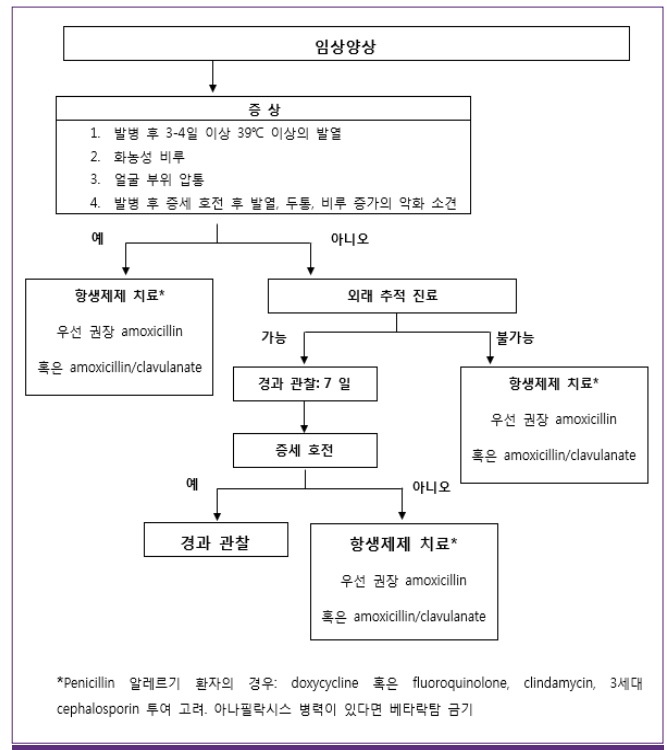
임상양상

증 상

1. 발병 후 3-4일 이상 39℃ 이상의 발열
2. 화농성 비루
3. 얼굴 부위 압통
4. 발병 후 증세 호전 후 발열, 두통, 비루 증가의 악화 소견

예

아니오

항생제제 치료*
우선 권장 amoxicillin
혹은 amoxicillin/clavulanate

외래 추적 진료

가능

불가능

경과 관찰: 7 일

항생제제 치료*
우선 권장 amoxicillin
혹은 amoxicillin/clavulanate

증세 호전

예

아니오

경과 관찰

항생제제 치료*
우선 권장 amoxicillin
혹은 amoxicillin/clavulanate

*Penicillin 알레르기 환자의 경우: doxycycline 혹은 fluoroquinolone, clindamycin, 3세대 cephalosporin 투여 고려. 아나필락시스 병력이 있다면 베타락탐 금기